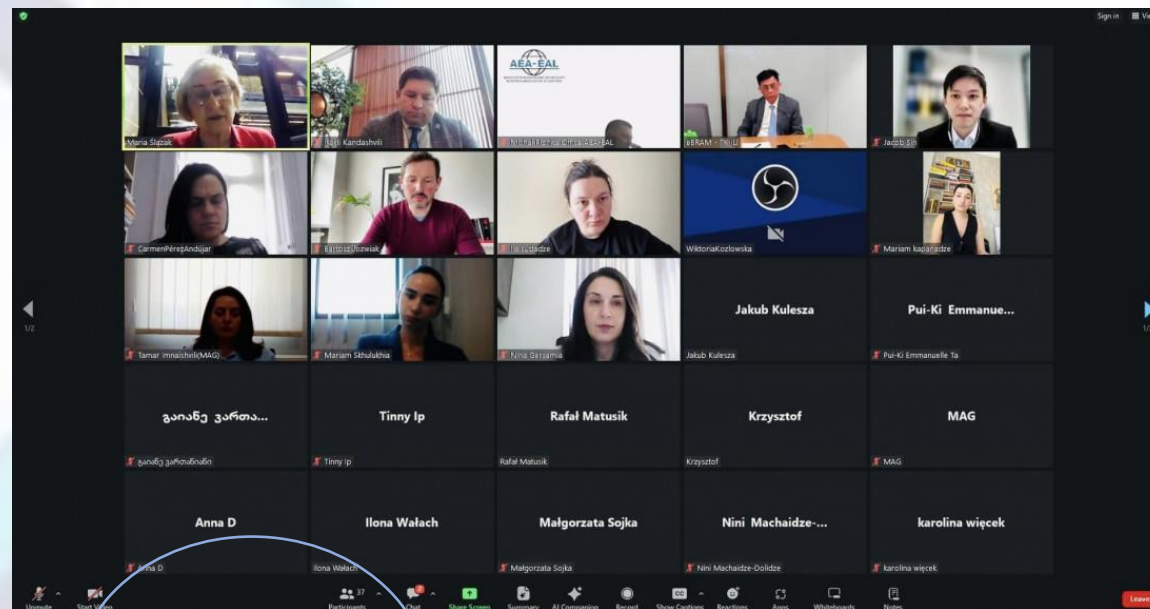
Sign in View

Maria Ślązak

Irakli Kandashvili

AEA-EAL

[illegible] AEA-EAL

eBRAM - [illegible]

Jacob Sin

CarmenPérezAndújar

Bartosz Ośliwiak

Ia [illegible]dze

WiktoriaKozlowska

Mariam kapanadze

Tamar Imnaishvili(MAG)

Mariam Skhulukhia

Nina Gersamia

Jakub Kulesza

Jakub Kulesza

Pui-Ki Emmanue...

Pui-Ki Emmanuelle Ta

გაიანე ჯართა...

გაიანე ჯართანიანი

Tinny Ip

Tinny Ip

Rafał Matusik

Rafał Matusik

Krzysztof

Krzysztof

MAG

MAG

Anna D

Anna D

Ilona Wałach

Ilona Wałach

Małgorzata Sojka

Małgorzata Sojka

Nini Machaidze-...

Nini Machaidze-Dolidze

karolina więcek

karolina więcek

1/2

Unmute Start Video Participants 37 Chat Share Screen Summary AI Companion Record Show Captions Reactions Apps Whiteboards Notes Leave